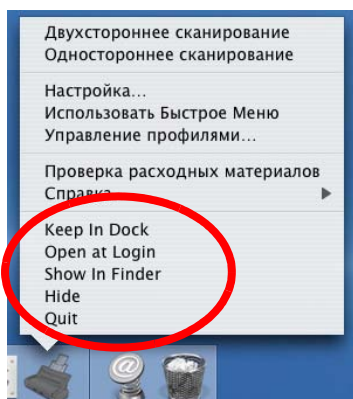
Двухстороннее сканирование
Одностороннее сканирование

Настройка...
Использовать Быстрое Меню
Управление профилями...

Проверка расходных материалов
Справка

Keep In Dock
Open at Login
Show In Finder
Hide
Quit